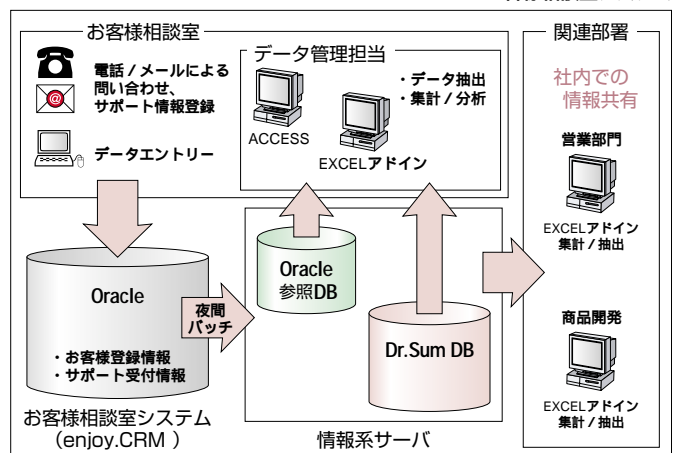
お客様相談室

電話／メールによる問い合わせ、サポート情報登録

データエントリー

データ管理担当

・データ抽出
・集計／分析

ACCESS

EXCELアドイン

関連部署

社内での情報共有

営業部門

EXCELアドイン
集計／抽出

商品開発

EXCELアドイン
集計／抽出

Oracle
参照DB

Oracle

夜間バッチ

・お客様登録情報
・サポート受付情報

Dr.Sum DB

お客様相談室システム
(enjoy.CRM )

情報系サーバ